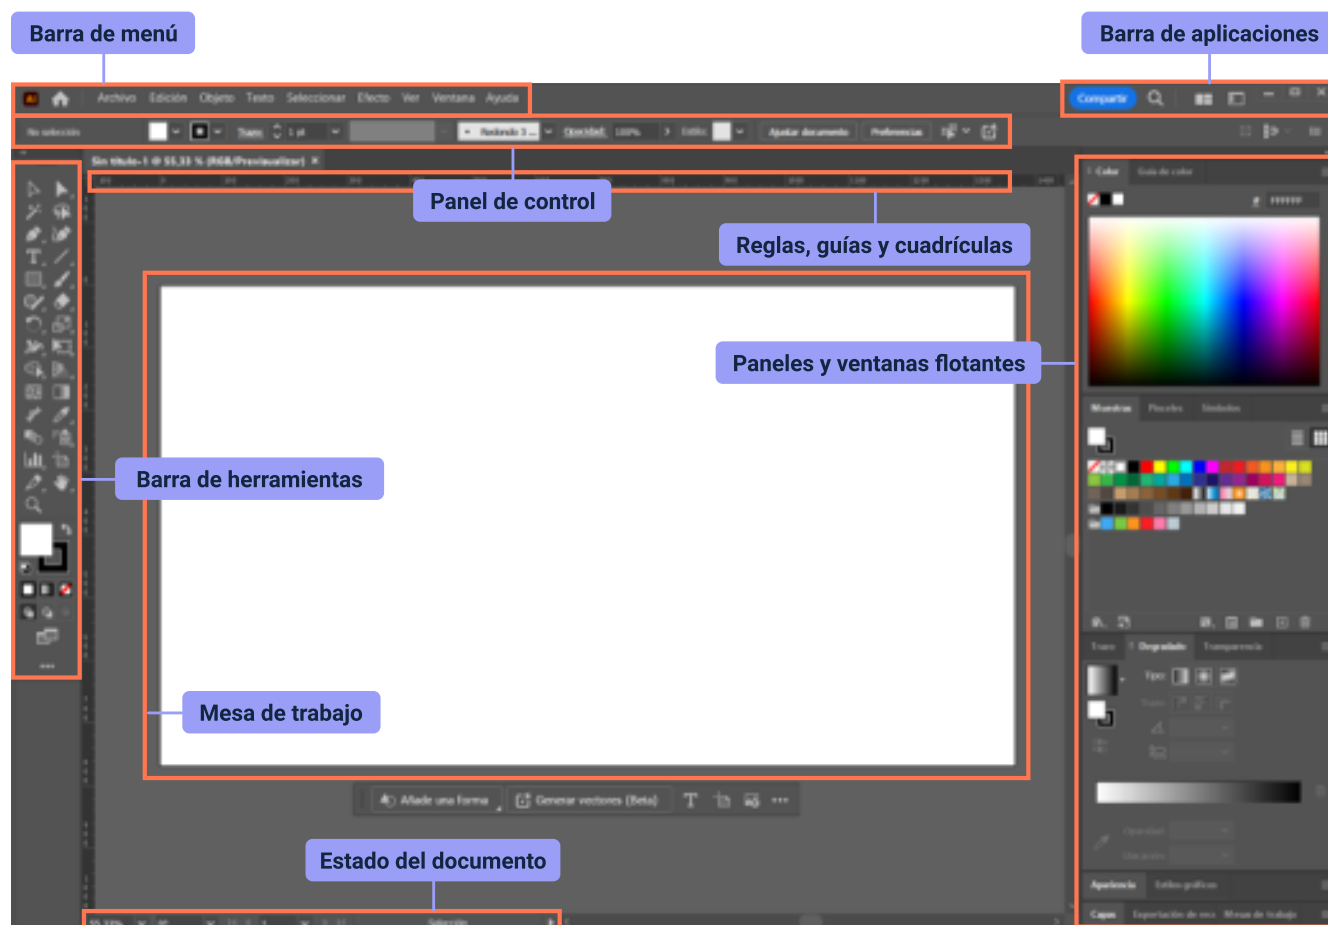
Barra de menú

Barra de aplicaciones

Archivo Edición Objeto Texto Seleccionar Efecto Ver Ventana Ayuda

Compartir

No selección

Trazo

Opacidad: 100%

Estilo:

Ajustar documento

Preferencias

Sin título-1 @ 55,33 % (RGB/Previsualizar)

Panel de control

Reglas, guías y cuadrículas

Color

Guía de color

Paneles y ventanas flotantes

Muestras

Pinceles

Símbolos

Barra de herramientas

Trazo

Degradado

Transparencia

Tipo:

Mesa de trabajo

Añade una forma

Generar vectores (Beta)

Estado del documento

Apariencia

Estilos gráficos

Capas

Exportación de recursos

Mesas de trabajo

Selección